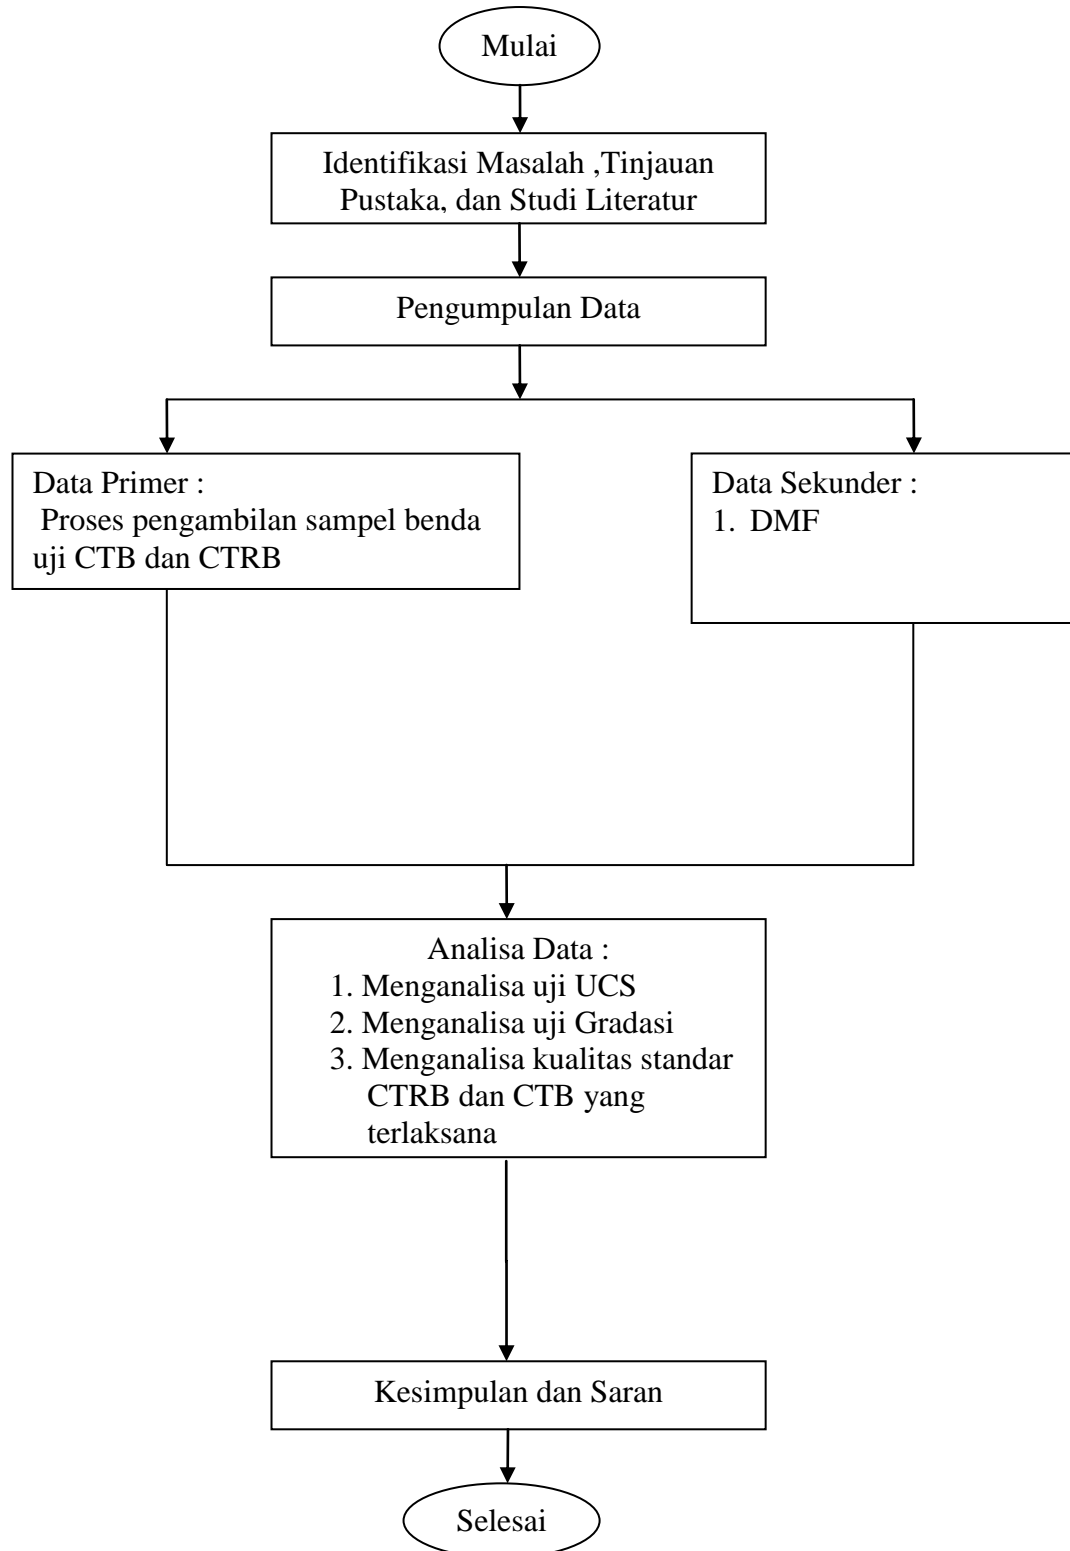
Mulai

Identifikasi Masalah ,Tinjauan Pustaka, dan Studi Literatur

Pengumpulan Data

Data Primer :
Proses pengambilan sampel benda uji CTB dan CTRB

Data Sekunder :
1. DMF

Analisa Data :
1. Menganalisa uji UCS
2. Menganalisa uji Gradasi
3. Menganalisa kualitas standar CTRB dan CTB yang terlaksana

Kesimpulan dan Saran

Selesai